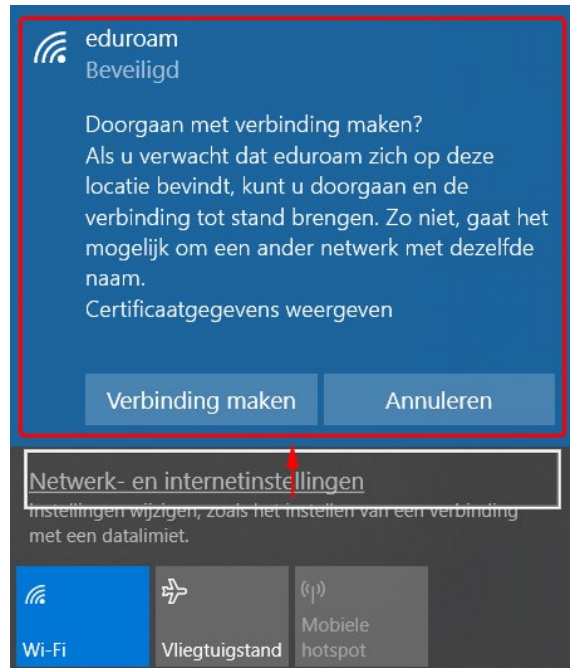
eduroam
Beveiligd

Doorgaan met verbinding maken?
Als u verwacht dat eduroam zich op deze locatie bevindt, kunt u doorgaan en de verbinding tot stand brengen. Zo niet, gaat het mogelijk om een ander netwerk met dezelfde naam.
Certificaatgegevens weergeven

Verbinding maken
Annuleren

Netwerk- en internetinstellingen
Instellingen wijzigen, zoals het instellen van een verbinding met een datalimiet.

Wi-Fi
Vliegtuigstand
Mobiele hotspot